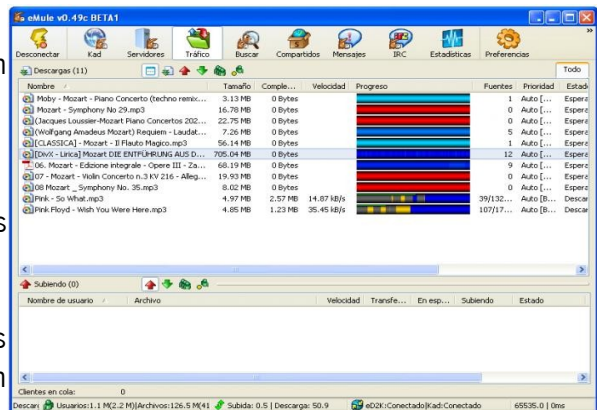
eMule v0.49c BETA1

Desconectar Kad Servidores Tráfico Buscar Compartidos Mensajes IRC Estadísticas Preferencias

Descargas (11)

Todo

| Nombre | Tamaño | Comple... | Velocidad | Progreso | Fuentes | Prioridad | Estad |
|---|---|---|---|---|---|---|---|
| Moby - Mozart - Piano Concerto (techno remix... | 3.13 MB | 0 Bytes | | | 1 | Auto [... | Espera |
| Mozart - Symphony No 29.mp3 | 16.78 MB | 0 Bytes | | | 0 | Auto [... | Espera |
| (Jacques Loussier-Mozart Piano Concertos 202... | 22.75 MB | 0 Bytes | | | 0 | Auto [... | Espera |
| (Wolfgang Amadeus Mozart) Requiem - Laudat... | 7.26 MB | 0 Bytes | | | 5 | Auto [... | Espera |
| [CLASSICA] - Mozart - Il Flauto Magico.mp3 | 56.14 MB | 0 Bytes | | | 1 | Auto [... | Espera |
| [DivX - Lirica] Mozart DIE ENTFÜHRUNG AUS D... | 705.04 MB | 0 Bytes | | | 12 | Auto [... | Espera |
| 06. Mozart - Edizione integrale - Opere III - Za... | 68.19 MB | 0 Bytes | | | 9 | Auto [... | Espera |
| 07 - Mozart - Violin Concerto n.3 KV 216 - Alleg... | 19.93 MB | 0 Bytes | | | 0 | Auto [... | Espera |
| 08 Mozart _ Symphony No. 35.mp3 | 8.02 MB | 0 Bytes | | | 0 | Auto [... | Espera |
| Pink - So What.mp3 | 4.97 MB | 2.57 MB | 14.87 kB/s | | 39/132... | Auto [B... | Descar |
| Pink Floyd - Wish You Were Here.mp3 | 4.85 MB | 1.23 MB | 35.45 kB/s | | 107/17... | Auto [B... | Descar |

Subiendo (0)

| Nombre de usuario | Archivo | Velocidad | Transfe... | En esp... | Subiendo | Estado |
|---|---|---|---|---|---|---|

Clientes en cola: 0

Descar Usuarios:1.1 M(2.2 M)|Archivos:126.5 M(41 Subida: 0.5 | Descarga: 50.9 eD2K:Conectado|Kad:Conectado 65535.0 | 0ns